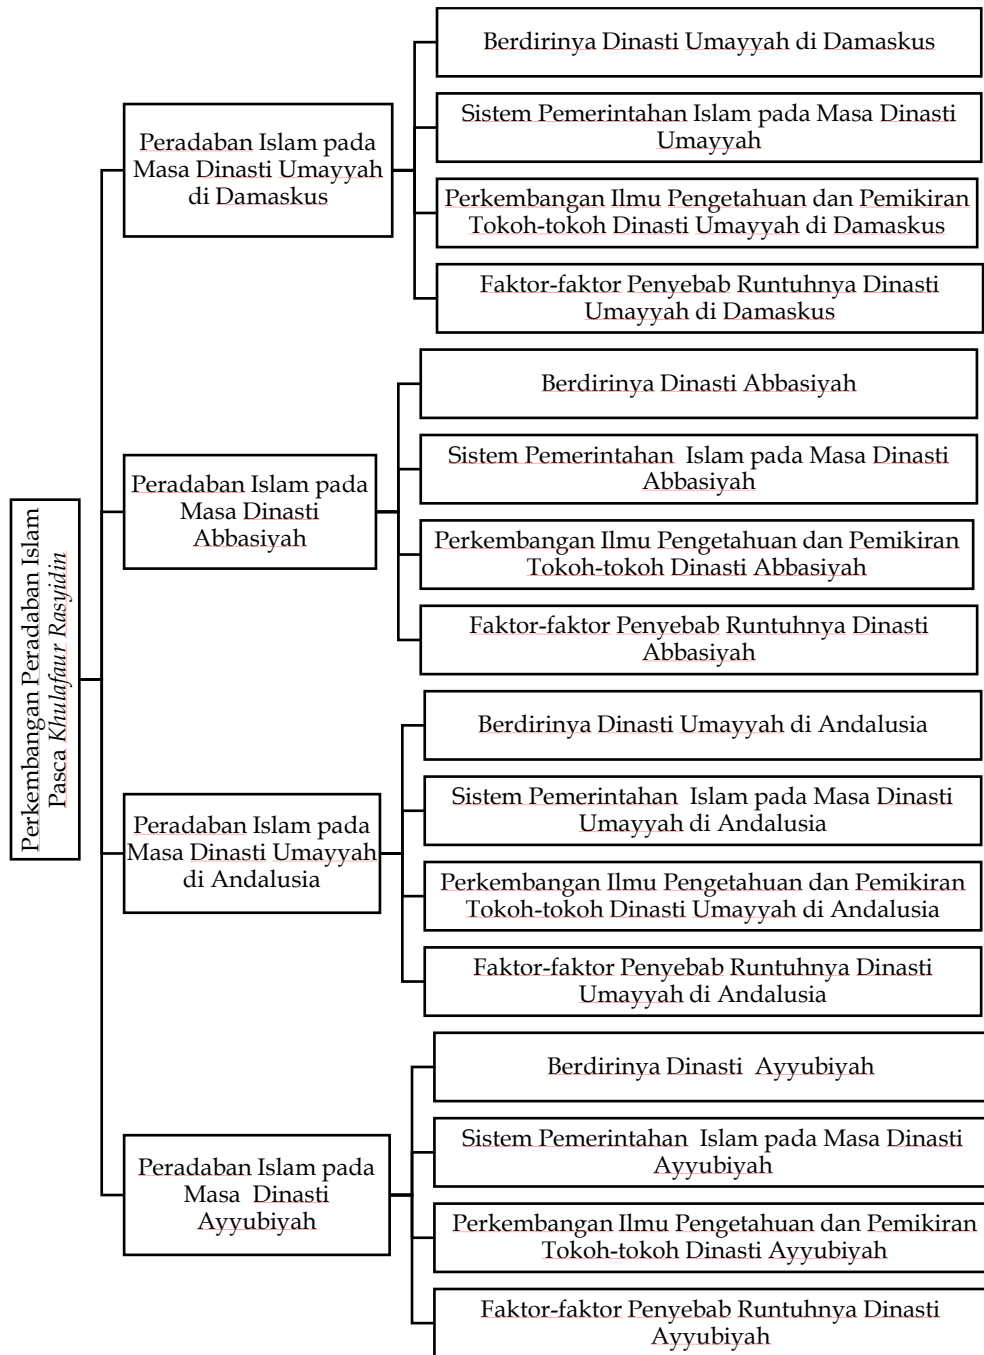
Perkembangan Peradaban Islam Pasca *Khulafaur Rasyidin*

Peradaban Islam pada Masa Dinasti Umayyah di Damaskus

Berdirinya Dinasti Umayyah di Damaskus

Sistem Pemerintahan Islam pada Masa Dinasti Umayyah

Perkembangan Ilmu Pengetahuan dan Pemikiran Tokoh-tokoh Dinasti Umayyah di Damaskus

Faktor-faktor Penyebab Runtuhnya Dinasti Umayyah di Damaskus

Peradaban Islam pada Masa Dinasti Abbasiyah

Berdirinya Dinasti Abbasiyah

Sistem Pemerintahan Islam pada Masa Dinasti Abbasiyah

Perkembangan Ilmu Pengetahuan dan Pemikiran Tokoh-tokoh Dinasti Abbasiyah

Faktor-faktor Penyebab Runtuhnya Dinasti Abbasiyah

Peradaban Islam pada Masa Dinasti Umayyah di Andalusia

Berdirinya Dinasti Umayyah di Andalusia

Sistem Pemerintahan Islam pada Masa Dinasti Umayyah di Andalusia

Perkembangan Ilmu Pengetahuan dan Pemikiran Tokoh-tokoh Dinasti Umayyah di Andalusia

Faktor-faktor Penyebab Runtuhnya Dinasti Umayyah di Andalusia

Peradaban Islam pada Masa Dinasti Ayyubiyah

Berdirinya Dinasti Ayyubiyah

Sistem Pemerintahan Islam pada Masa Dinasti Ayyubiyah

Perkembangan Ilmu Pengetahuan dan Pemikiran Tokoh-tokoh Dinasti Ayyubiyah

Faktor-faktor Penyebab Runtuhnya Dinasti Ayyubiyah